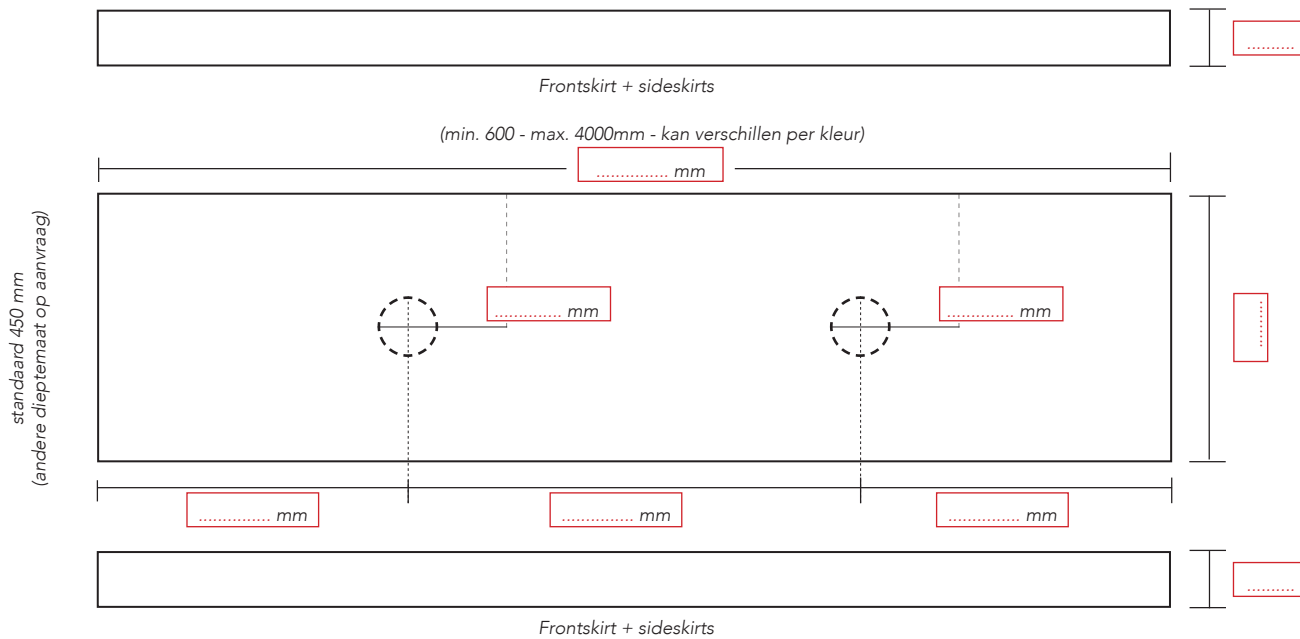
.........

Frontskirt + sideskirts

(min. 600 - max. 4000mm - kan verschillen per kleur)

.............. mm

standaard 450 mm
(andere dieptemaat op aanvraag)

.............. mm

.............. mm

.........

.............. mm

.............. mm

.............. mm

.........

Frontskirt + sideskirts